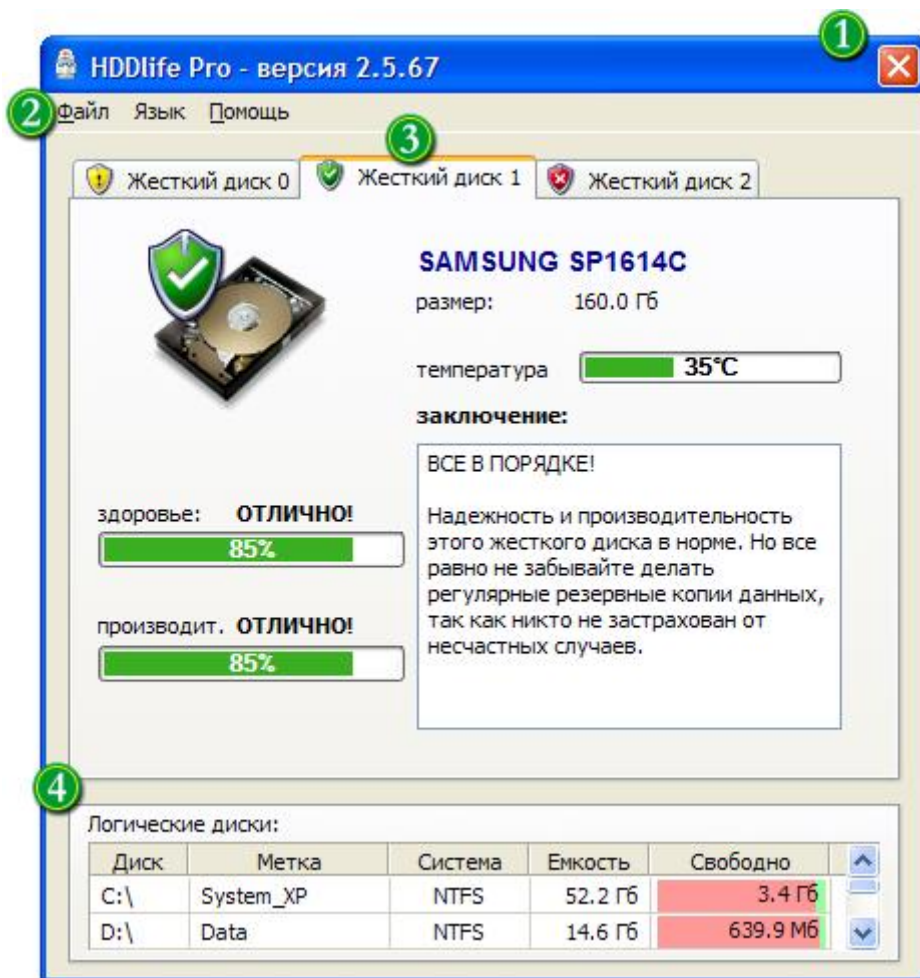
1
HDDlife Pro - версия 2.5.67
2 Файл Язык Помощь
3
Жесткий диск 0 Жесткий диск 1 Жесткий диск 2

SAMSUNG SP1614C
размер: 160.0 Гб

температура 35°C

заключение:

ВСЕ В ПОРЯДКЕ!

Надежность и производительность этого жесткого диска в норме. Но все равно не забывайте делать регулярные резервные копии данных, так как никто не застрахован от несчастных случаев.

здоровье: ОТЛИЧНО!
85%

производит. ОТЛИЧНО!
85%

4
Логические диски:

| Диск | Метка | Система | Емкость | Свободно |
|---|---|---|---|---|
| C:\ | System_XP | NTFS | 52.2 Гб | 3.4 Гб |
| D:\ | Data | NTFS | 14.6 Гб | 639.9 Мб |